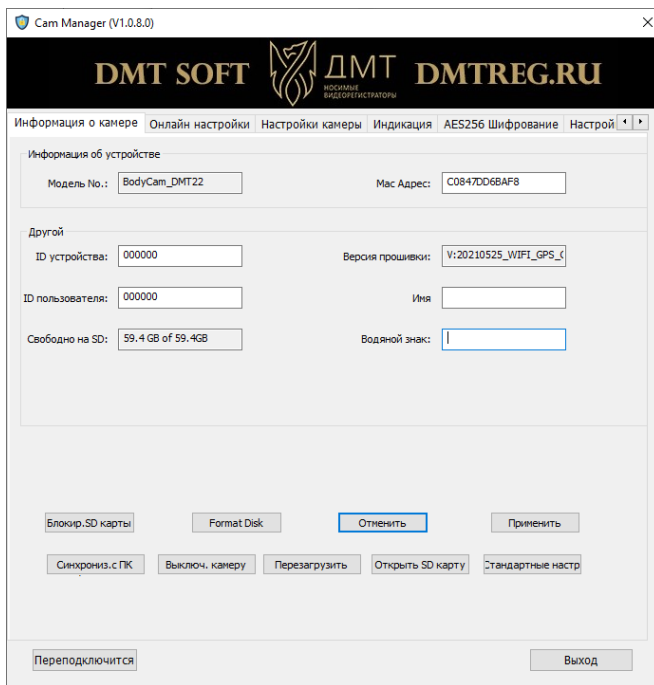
Cam Manager (V1.0.8.0)

DMT SOFT ДМТ НОСИМЫЕ ВИДЕОРЕГИСТРАТОРЫ DMTREG.RU

Информация о камере | Онлайн настройки | Настройки камеры | Индикация | AES256 Шифрование | Настрой

Информация об устройстве

Модель No.: BodyCam_DMT22

Mac Адрес: C0847DD6BAF8

Другой

ID устройства: 000000

Версия прошивки: V:20210525_WIFI_GPS_(

ID пользователя: 000000

Имя

Свободно на SD: 59.4 GB of 59.4GB

Водяной знак:

Блокир.SD карты

Format Disk

Отменить

Применить

Синхрониз.с ПК

Выключ. камеру

Перезагрузить

Открыть SD карту

Стандартные настр

Переподключится

Выход